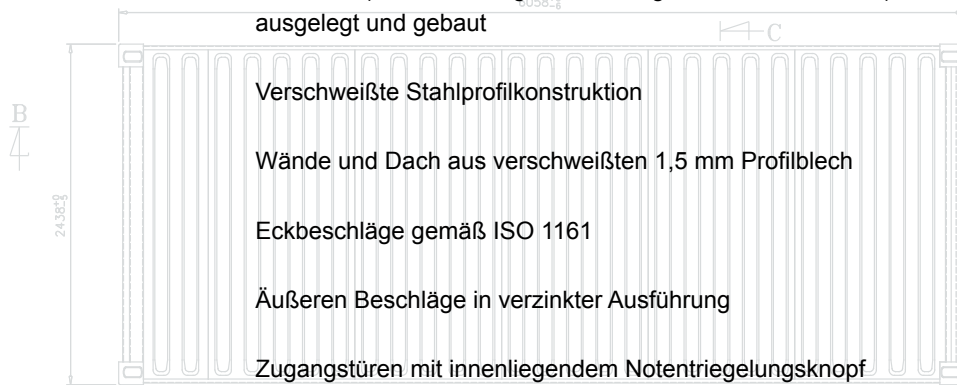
ausgelegt und gebaut

C

B

2438

Verschweißte Stahlprofilkonstruktion

Wände und Dach aus verschweißten 1,5 mm Profilblech

Eckbeschläge gemäß ISO 1161

Äußeren Beschläge in verzinkter Ausführung

Zugangstüren mit innenliegendem Notentriegelungsknopf